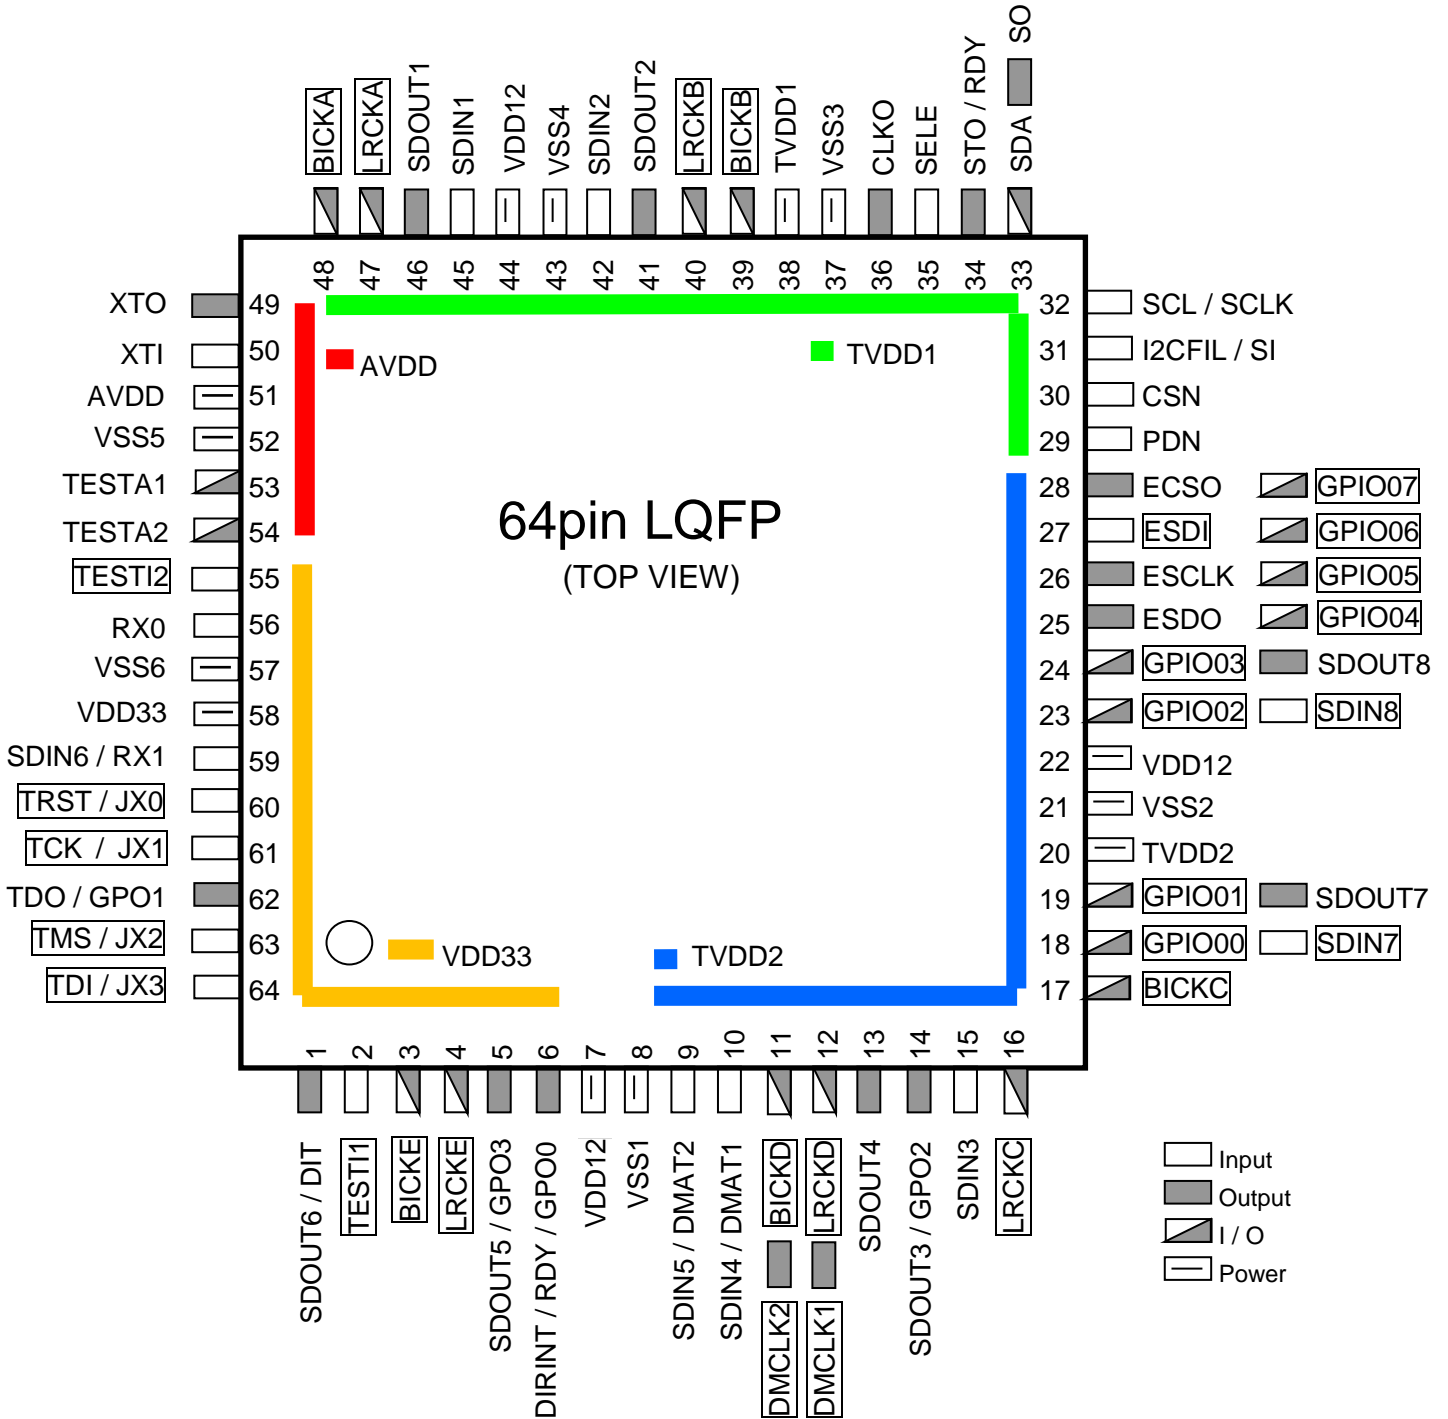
BICKA
LRCKA
SDOUT1
SDIN1
VDD12
VSS4
SDIN2
SDOUT2
LRCKB
BICKB
TVDD1
VSS3
CLKO
SELE
STO / RDY
SO
SDA

48 47 46 45 44 43 42 41 40 39 38 37 36 35 34 33

XTO 49
XTI 50
AVDD 51
VSS5 52
TESTA1 53
TESTA2 54
TESTI2 55
RX0 56
VSS6 57
VDD33 58
SDIN6 / RX1 59
TRST / JX0 60
TCK / JX1 61
TDO / GPO1 62
TMS / JX2 63
TDI / JX3 64

AVDD
TVDD1

64pin LQFP
(TOP VIEW)

VDD33
TVDD2

32 SCL / SCLK
31 I2CFIL / SI
30 CSN
29 PDN
28 ECSO GPIO07
27 ESDI GPIO06
26 ESCLK GPIO05
25 ESDO GPIO04
24 GPIO03 SDOUT8
23 GPIO02 SDIN8
22 VDD12
21 VSS2
20 TVDD2
19 GPIO01 SDOUT7
18 GPIO00 SDIN7
17 BICKC

1 2 3 4 5 6 7 8 9 10 11 12 13 14 15 16

SDOUT6 / DIT
TESTI1
BICKE
LRCKE
SDOUT5 / GPO3
DIRINT / RDY / GPO0
VDD12
VSS1
SDIN5 / DMAT2
SDIN4 / DMAT1
BICKD
DMCLK2
LRCKD
DMCLK1
SDOUT4
SDOUT3 / GPO2
SDIN3
LRCKC

Input
Output
I / O
Power